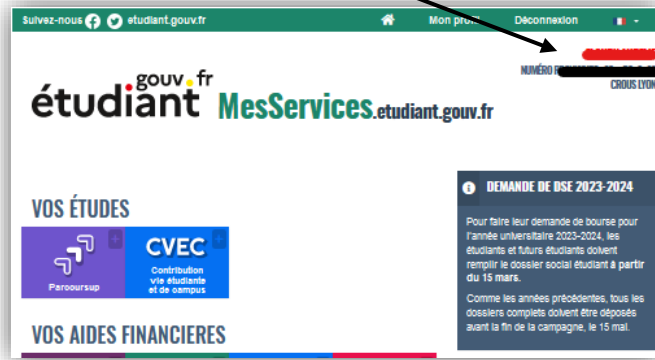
Suivez-nous etudiant.gouv.fr

Mon profil Déconnexion

NUMÉRO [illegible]
CROUS LYON

gouv.fr
étudiant MesServices.etudiant.gouv.fr

VOS ÉTUDES

Parcoursup

CVEC
Contribution vie étudiante et de campus

VOS AIDES FINANCIERES

DEMANDE DE DSE 2023-2024

Pour faire leur demande de bourse pour l'année universitaire 2023-2024, les étudiants et futurs étudiants doivent remplir le dossier social étudiant à partir du 15 mars.

Comme les années précédentes, tous les dossiers complets doivent être déposés avant la fin de la campagne, le 15 mai.